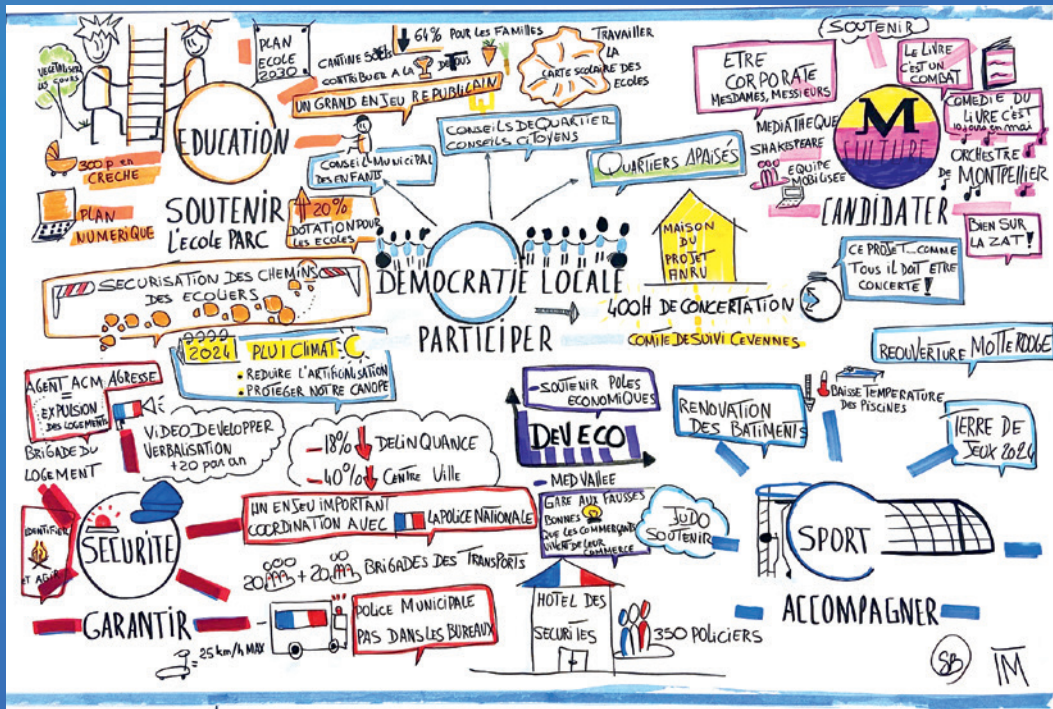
VEGETALISER LES COURS

300 P. EN CRECHE

PLAN NUMERIQUE

EDUCATION

SOUTENIR L'ECOLE PARC

PLAN ECOLE 2030

CANTINE SOLIDAIRE 64% POUR LES FAMILLES

CONTRIBUER A LA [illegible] DE TOUS

UN GRAND ENJEU REPUBLICAIN

TRAVAILLER LA CARTE SCOLAIRE DES ECOLES

CONSEIL MUNICIPAL DES ENFANTS

20% DOTATION POUR LES ECOLES

CONSEILS DE QUARTIER CONSEILS CITOYENS

QUARTIERS APAISÉS

MAISON DU PROJET ANRU

DEMOCRATIE LOCALE

PARTICIPER

400H DE CONCERTATION

COMITE DE SUIVI CEVENNES

CE PROJET... COMME TOUS IL DOIT ETRE CONCERTE !

SOUTENIR

ETRE CORPORATE MESDAMES, MESSIEURS

MEDIATHEQUE SHAKESPEARE

EQUIPE MOBILISEE

LE LIVRE C'EST UN COMBAT

COMEDIE DU LIVRE C'EST 10 JOURS EN MAI

ORCHESTRE DE MONTPELLIER

M CULTURE

CANDIDATER

BIEN SUR LA ZAT !

SECURISATION DES CHEMINS DES ECOLIERS

2024 PLU CLIMAT

• REDUIRE L'ARTIFICIALISATION

• PROTEGER NOTRE CANOPE

AGENT ACM AGRESSE = EXPULSION DES LOGEMENTS

BRIGADE DU LOGEMENT

VIDEO DEVELOPPER VERBALISATION +20 PAR AN

-18% DELINQUANCE

-40% CENTRE VILLE

SOUTENIR POLES ECONOMIQUES

DEV ECO

MED VALLEE

RENOVATION DES BATIMENTS

BAISSE TEMPERATURE DES PISCINES

REOUVERTURE MOTTE ROUGE

TERRE DE JEUX 2024

IDENTIFIER ET AGIR

SECURITE

GARANTIR

UN ENJEU IMPORTANT COORDINATION AVEC LA POLICE NATIONALE

20 + 20 BRIGADES DES TRANSPORTS

POLICE MUNICIPALE PAS DANS LES BUREAUX

25 km/h MAX

GARE AUX FAUSSES BONNES IDÉES QUE LES COMMERCANTS VIVENT DE LEUR COMMERCE

JUDO SOUTENIR

HOTEL DES SECURITES

350 POLICIERS

SPORT

ACCOMPAGNER

SB

TM